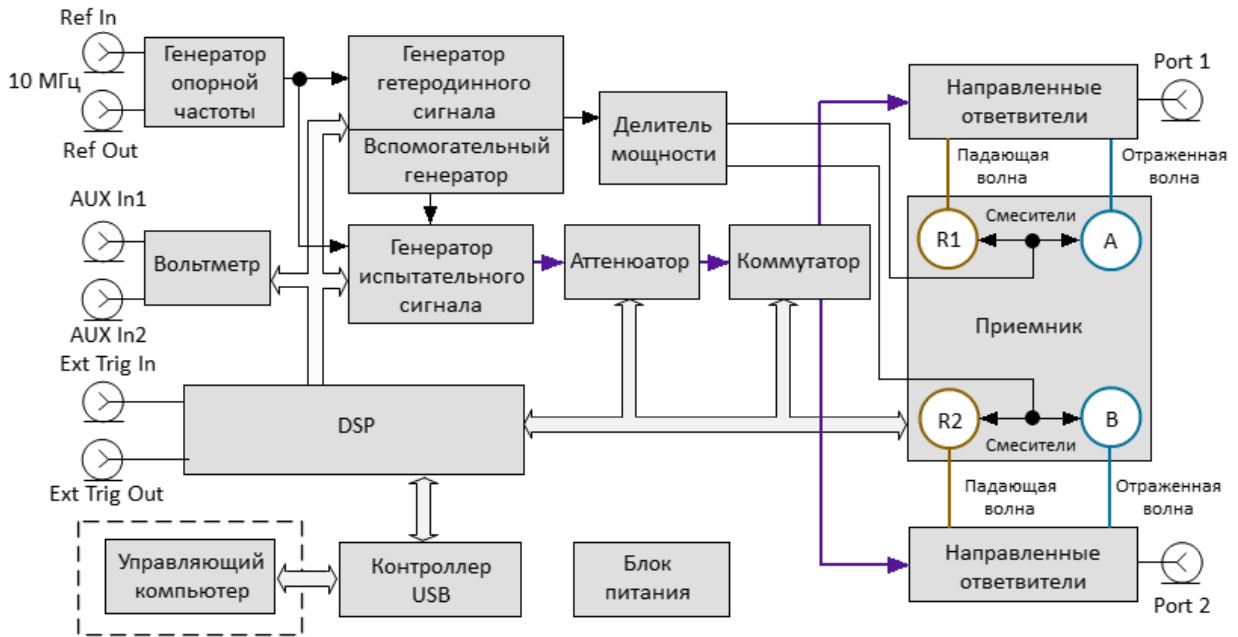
Ref In
10 МГц
Ref Out
Генератор опорной частоты
Генератор гетеродинного сигнала
Вспомогательный генератор
Делитель мощности
Направленные ответвители
Port 1
Падающая волна
Отраженная волна
AUX In1
AUX In2
Вольтметр
Генератор испытательного сигнала
Аттенюатор
Коммутатор
R1
Смесители
A
Приемник
Ext Trig In
Ext Trig Out
DSP
R2
Смесители
B
Падающая волна
Отраженная волна
Направленные ответвители
Port 2
Управляющий компьютер
Контроллер USB
Блок питания